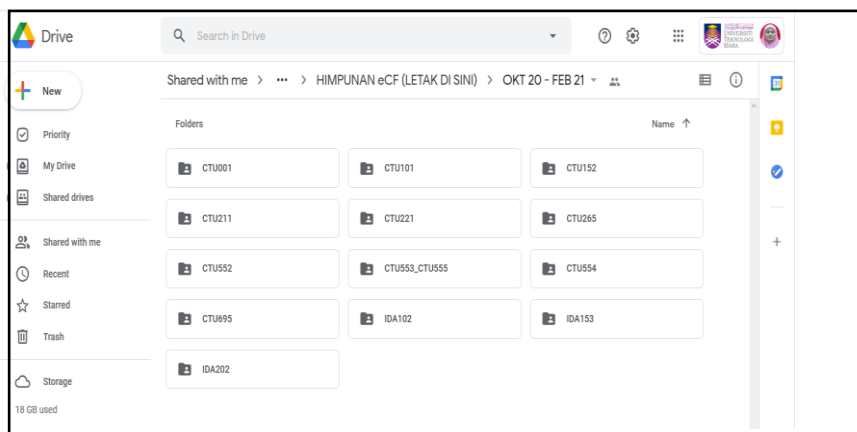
Drive

Search in Drive

UNIVERSITI TEKNOLOGI MARA

New

Priority

My Drive

Shared drives

Shared with me

Recent

Starred

Trash

Storage

18 GB used

Shared with me > ··· > HIMPUNAN eCF (LETAK DI SINI) > OKT 20 - FEB 21

Folders

Name ↑

CTU001

CTU101

CTU152

CTU211

CTU221

CTU265

CTU552

CTU553_CTU555

CTU554

CTU695

IDA102

IDA153

IDA202